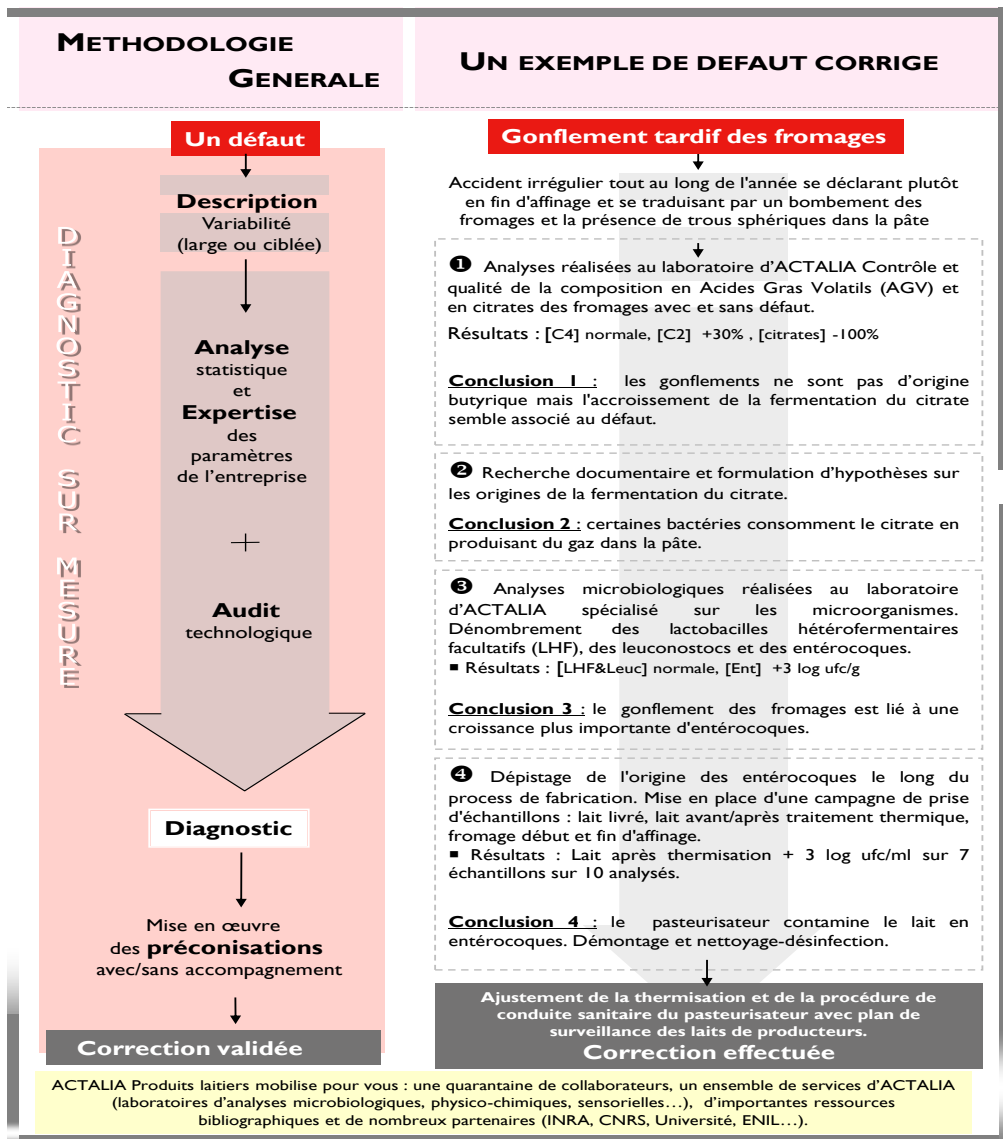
METHODOLOGIE GENERALE

UN EXEMPLE DE DEFAUT CORRIGE

Un défaut

DIAGNOSTIC SUR MESURE

Description
Variabilité (large ou ciblée)

Analyse statistique et Expertise des paramètres de l'entreprise

+

Audit technologique

Diagnostic

Mise en œuvre des préconisations avec/sans accompagnement

Correction validée

Gonflement tardif des fromages

Accident irrégulier tout au long de l'année se déclarant plutôt en fin d'affinage et se traduisant par un bombement des fromages et la présence de trous sphériques dans la pâte

❶ Analyses réalisées au laboratoire d'ACTALIA Contrôle et qualité de la composition en Acides Gras Volatils (AGV) et en citrates des fromages avec et sans défaut.

Résultats : [C4] normale, [C2] +30% , [citrates] -100%

Conclusion 1 : les gonflements ne sont pas d'origine butyrique mais l'accroissement de la fermentation du citrate semble associé au défaut.

❷ Recherche documentaire et formulation d'hypothèses sur les origines de la fermentation du citrate.

Conclusion 2 : certaines bactéries consomment le citrate en produisant du gaz dans la pâte.

❸ Analyses microbiologiques réalisées au laboratoire d'ACTALIA spécialisé sur les microorganismes. Dénombrement des lactobacilles hétérofermentaires facultatifs (LHF), des leuconostocs et des entérocoques.
▪ Résultats : [LHF&Leuc] normale, [Ent] +3 log ufc/g

Conclusion 3 : le gonflement des fromages est lié à une croissance plus importante d'entérocoques.

❹ Dépistage de l'origine des entérocoques le long du process de fabrication. Mise en place d'une campagne de prise d'échantillons : lait livré, lait avant/après traitement thermique, fromage début et fin d'affinage.
▪ Résultats : Lait après thermisation + 3 log ufc/ml sur 7 échantillons sur 10 analysés.

Conclusion 4 : le pasteurisateur contamine le lait en entérocoques. Démontage et nettoyage-désinfection.

Ajustement de la thermisation et de la procédure de conduite sanitaire du pasteurisateur avec plan de surveillance des laits de producteurs.
Correction effectuée

ACTALIA Produits laitiers mobilise pour vous : une quarantaine de collaborateurs, un ensemble de services d'ACTALIA (laboratoires d'analyses microbiologiques, physico-chimiques, sensorielles…), d'importantes ressources bibliographiques et de nombreux partenaires (INRA, CNRS, Université, ENIL…).